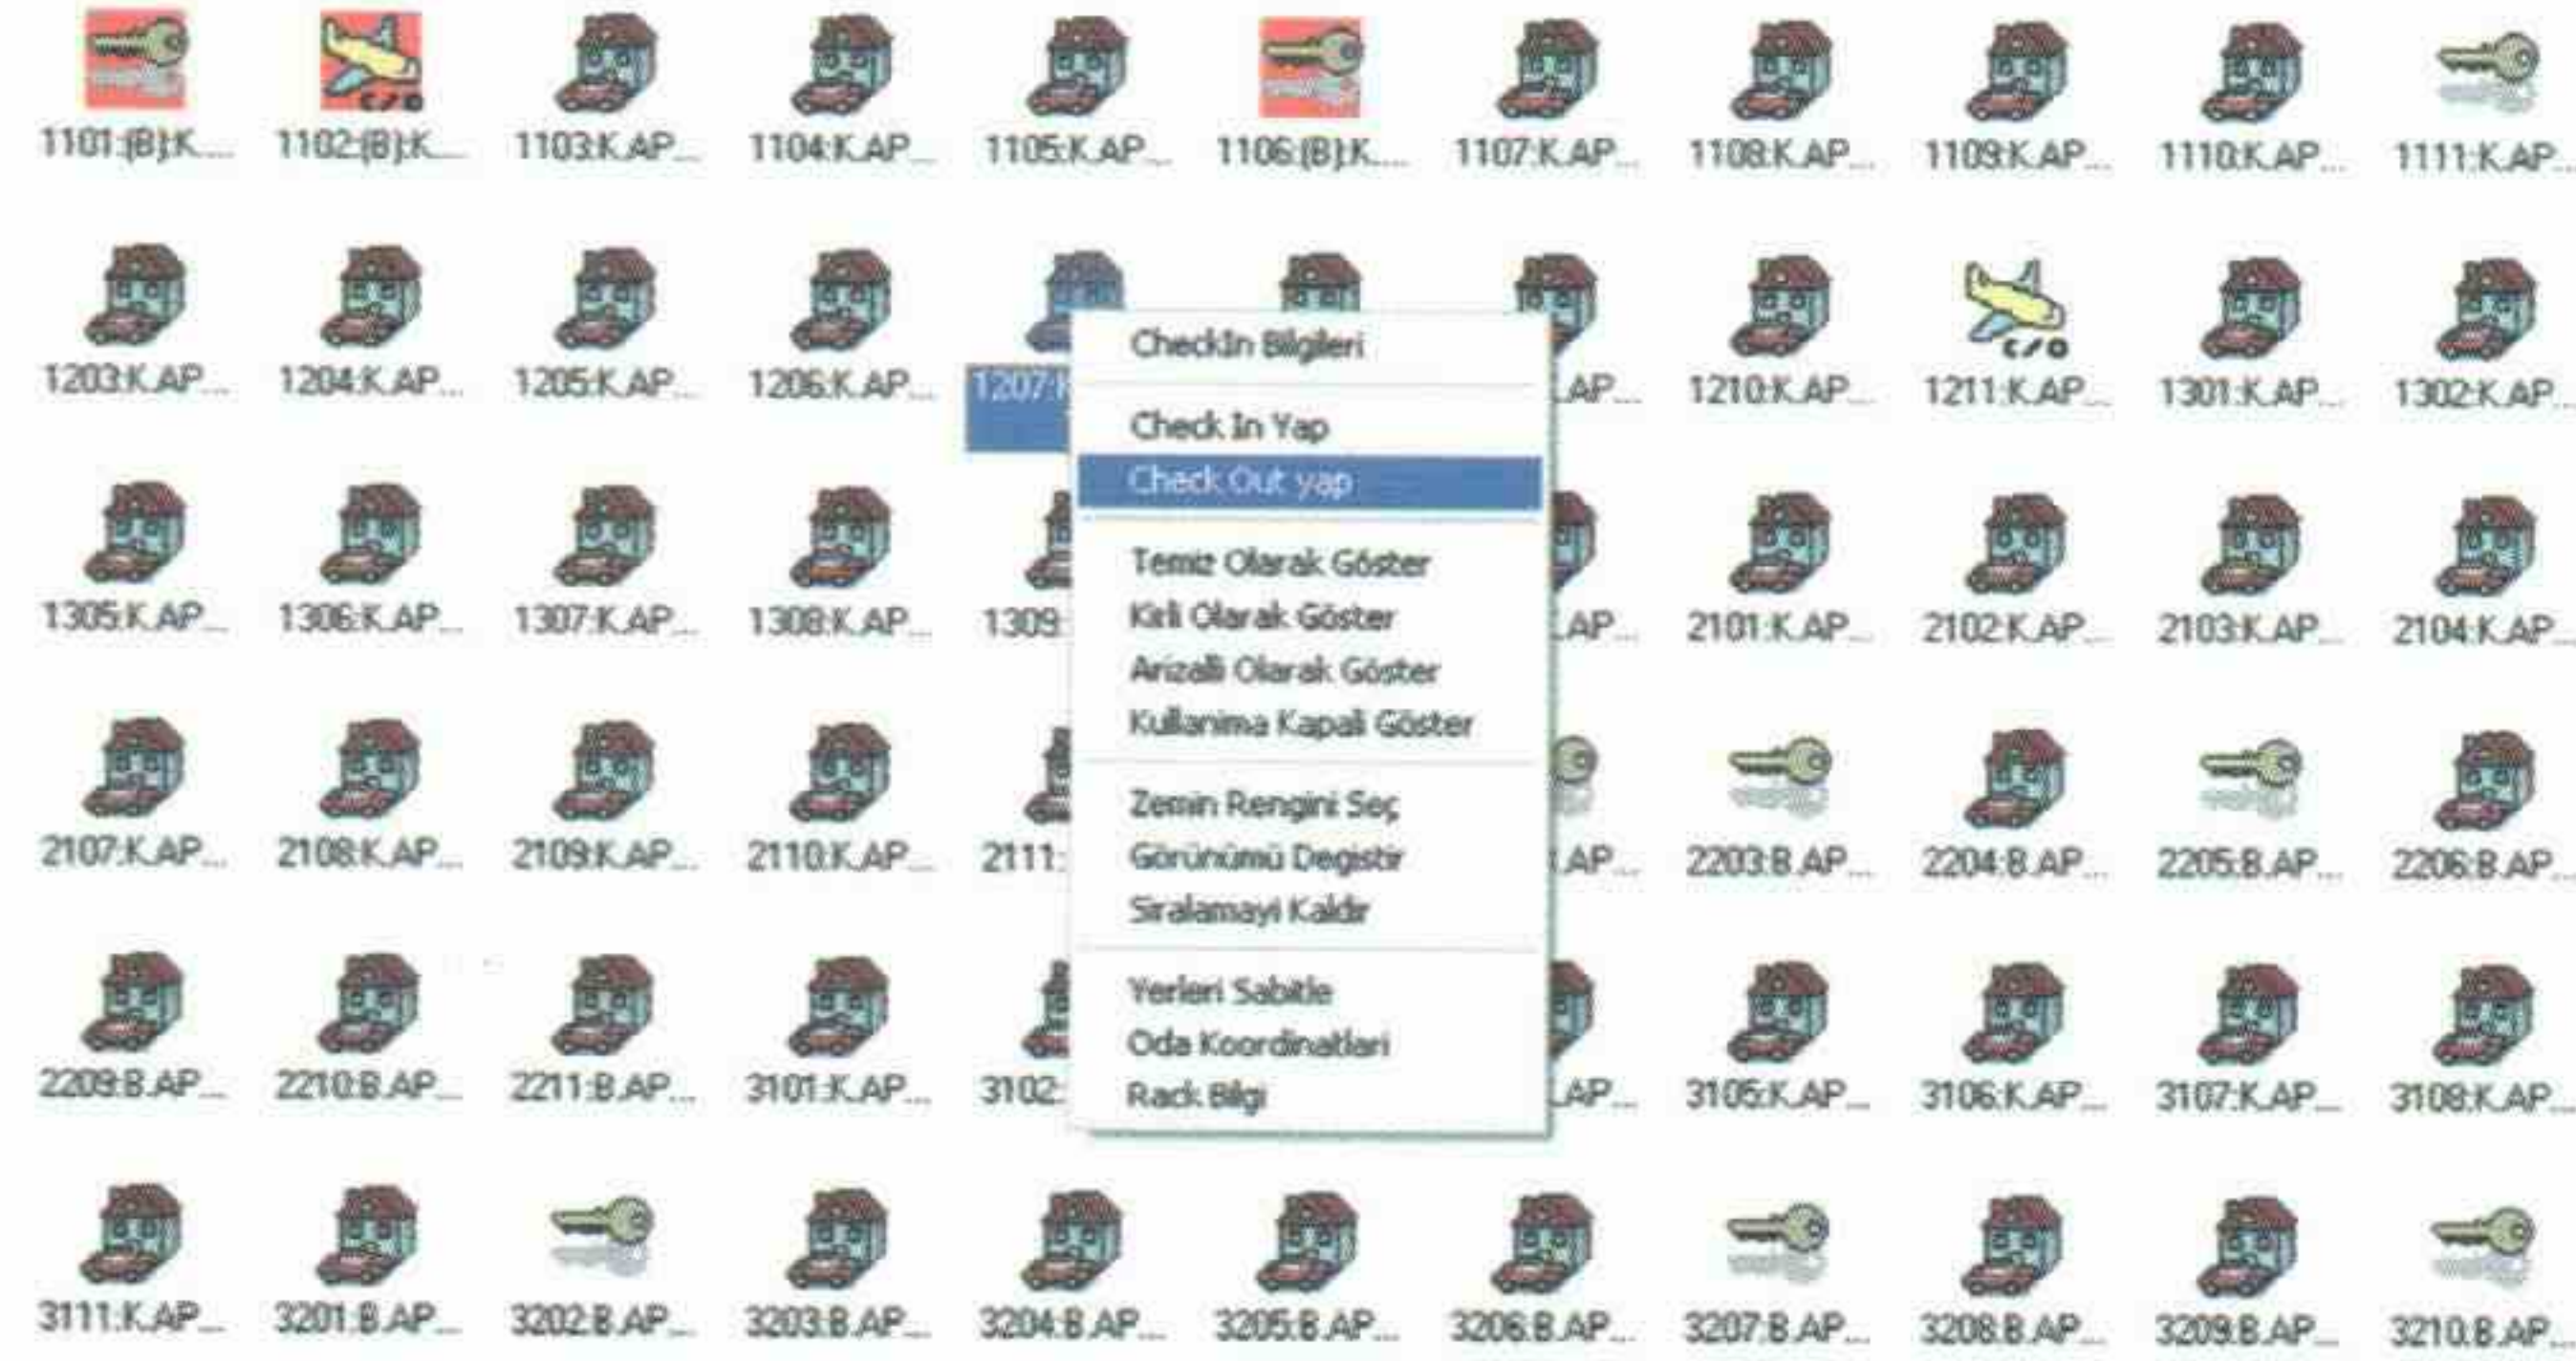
1101:(B):K... 1102:(B):K... 1103:K.AP... 1104:K.AP... 1105:K.AP... 1106:(B):K... 1107:K.AP... 1108:K.AP... 1109:K.AP... 1110:K.AP... 1111:K.AP...

1203:K.AP... 1204:K.AP... 1205:K.AP... 1206:K.AP... 1207:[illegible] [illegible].AP... 1210:K.AP... 1211:K.AP... 1301:K.AP... 1302:K.AP...

1305:K.AP... 1306:K.AP... 1307:K.AP... 1308:K.AP... 1309:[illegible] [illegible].AP... 2101:K.AP... 2102:K.AP... 2103:K.AP... 2104:K.AP...

2107:K.AP... 2108:K.AP... 2109:K.AP... 2110:K.AP... 2111:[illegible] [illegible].AP... 2203:B.AP... 2204:B.AP... 2205:B.AP... 2206:B.AP...

2209:B.AP... 2210:B.AP... 2211:B.AP... 3101:K.AP... 3102:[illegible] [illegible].AP... 3105:K.AP... 3106:K.AP... 3107:K.AP... 3108:K.AP...

3111:K.AP... 3201:B.AP... 3202:B.AP... 3203:B.AP... 3204:B.AP... 3205:B.AP... 3206:B.AP... 3207:B.AP... 3208:B.AP... 3209:B.AP... 3210:B.AP...

CheckIn Bilgileri

Check In Yap
Check Out yap

Temiz Olarak Göster
Kirli Olarak Göster
Arizali Olarak Göster
Kullanima Kapali Göster

Zemin Rengini Seç
Görünümü Degistir
Siralamayi Kaldir

Yerleri Sabitle
Oda Koordinatlari
Rack Bilgi